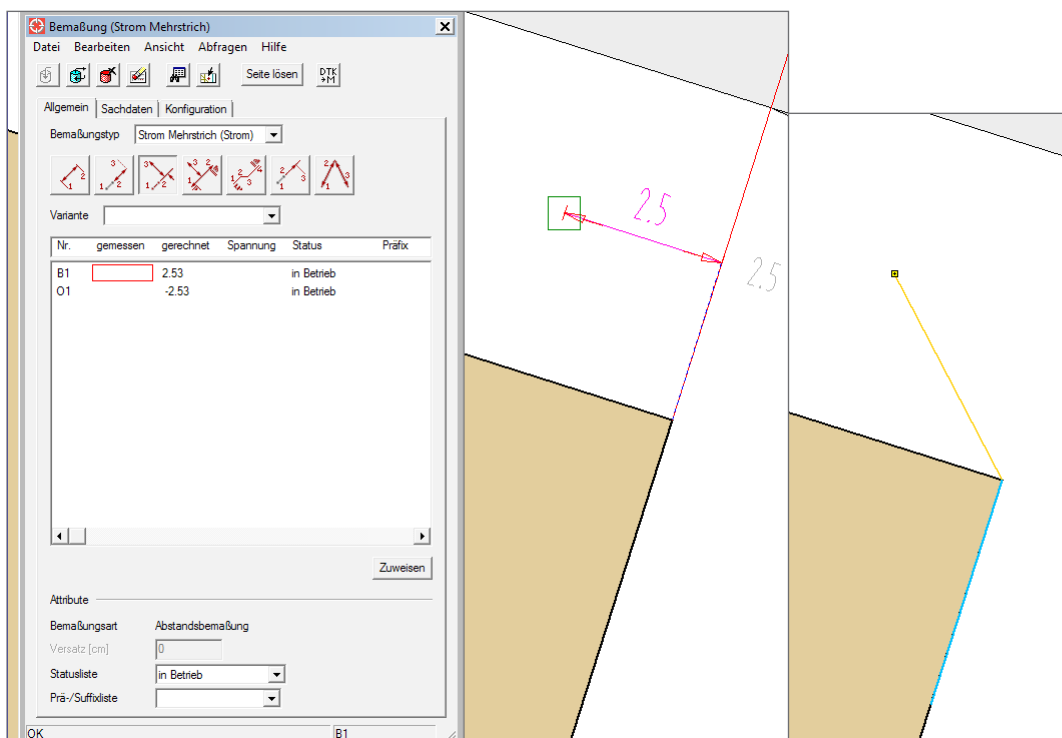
Bemaßung (Strom Mehrstrich)

Datei Bearbeiten Ansicht Abfragen Hilfe

Seite lösen

DTK +M

Allgemein Sachdaten Konfiguration

Bemaßungstyp Strom Mehrstrich (Strom)

Variante

| Nr. | gemessen | gerechnet | Spannung | Status | Präfix |
|---|---|---|---|---|---|
| B1 | | 2.53 | | in Betrieb | |
| O1 | | -2.53 | | in Betrieb | |

Zuweisen

Attribute

Bemaßungsart Abstandsbemaßung

Versatz [cm] 0

Statusliste in Betrieb

Prä-/Suffixliste

OK B1

2.5

2.5